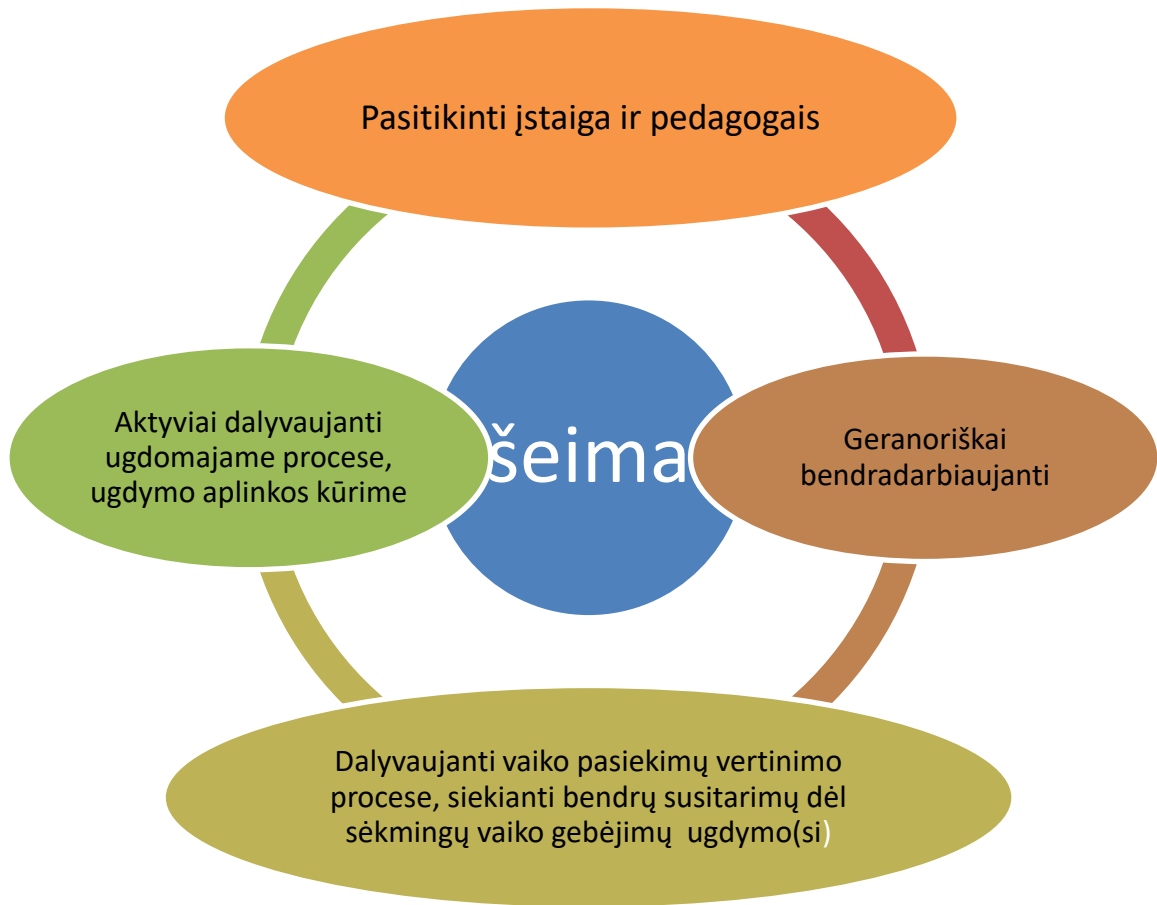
Pasitikinti įstaiga ir pedagogais

Aktyviai dalyvaujanti ugdomajame procese, ugdymo aplinkos kūrime

šeima

Geranoriškai bendradarbiaujanti

Dalyvaujanti vaiko pasiekimų vertinimo procese, siekianti bendrų susitarimų dėl sėkmingų vaiko gebėjimų ugdymo(si)